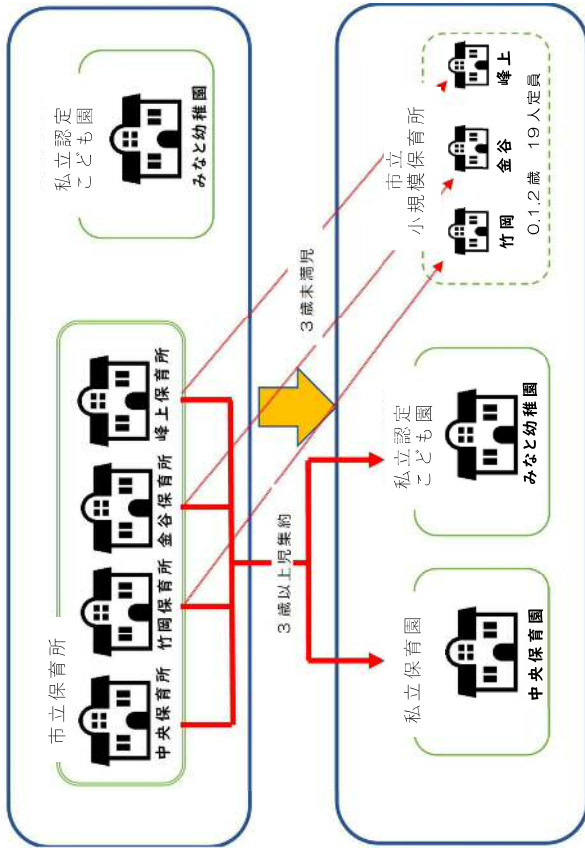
私立認定こども園

みなと幼稚園

市立保育所

中央保育所

竹岡保育所

金谷保育所

峰上保育所

3歳以上児集約

3歳未満児

私立保育園

中央保育園

私立認定こども園

みなと幼稚園

市立小規模保育所

竹岡

金谷

峰上

0.1.2歳　19人定員